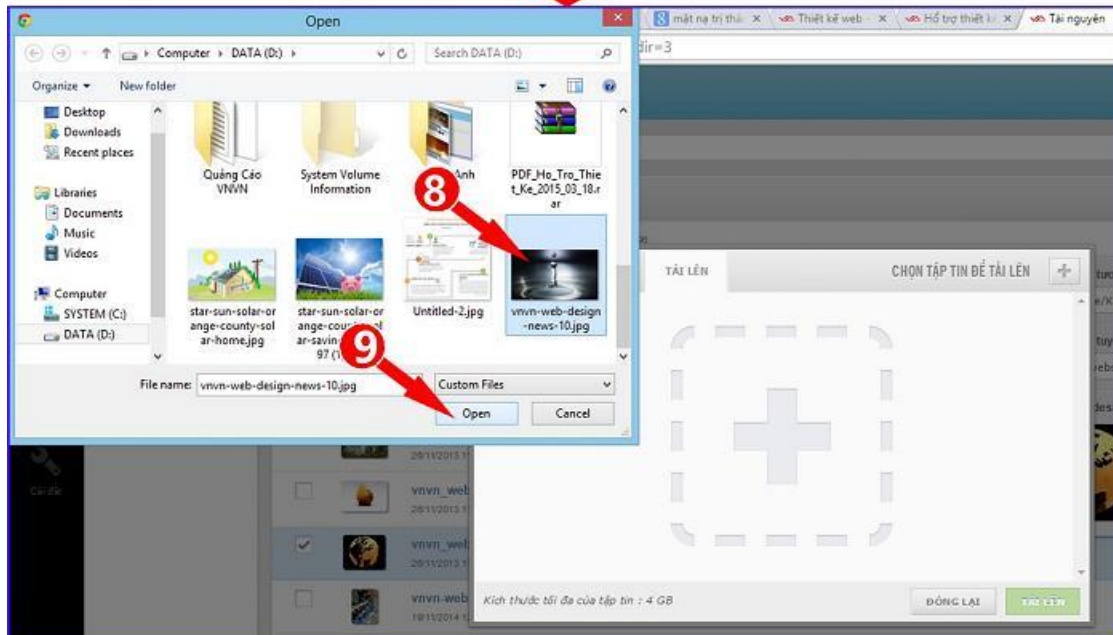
Open

Computer › DATA (D:) ›

Search DATA (D:)

Organize ▾ New folder

Desktop
Downloads
Recent places
Libraries
Documents
Music
Videos
Computer
SYSTEM (C:)
DATA (D:)

Quảng Cáo VNVN

System Volume Information

Anh

PDF_Ho_Tro_Thiet_Ke_2015_03_18.rar

star-sun-solar-orange-county-solar-home.jpg

star-sun-solar-orange-county-solar-savin 97 (1

Untitled-2.jpg

vnvn-web-design-news-10.jpg

8

9

File name: vnvn-web-design-news-10.jpg

Custom Files

Open

Cancel

mặt nạ tri thức ×

Thiết kế web ×

Hỗ trợ thiết kế ×

Tài nguyên

dir=3

TẢI LÊN

CHỌN TẬP TIN ĐỂ TẢI LÊN

Cài đặt

vnvn_web

vnvn_wel

vnvn_web

20/11/2013

20/11/2013

20/11/2013

19/11/2014

Kích thước tối đa của tập tin : 4 GB

ĐÓNG LẠI

TẢI LÊN